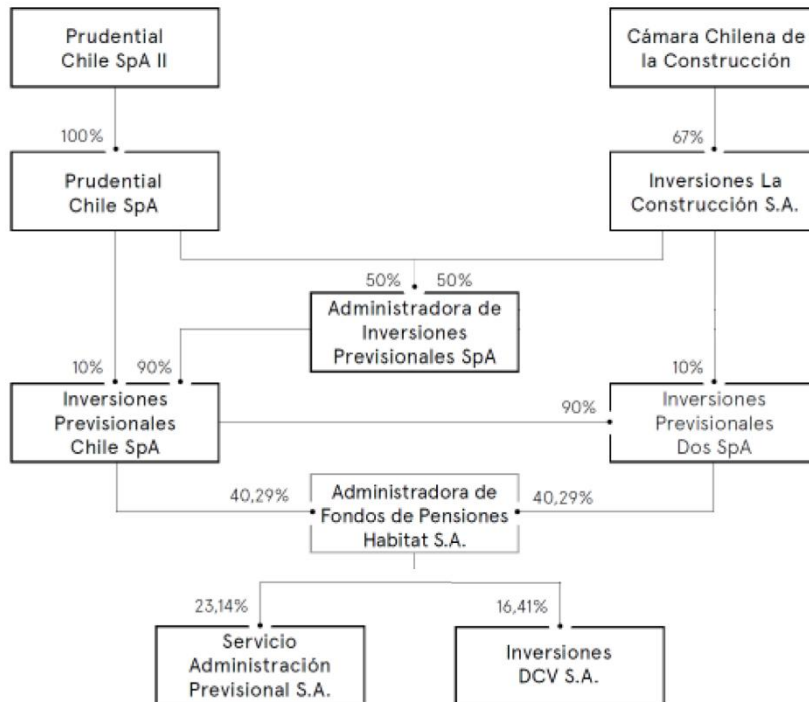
Prudential Chile SpA II

Cámara Chilena de la Construcción

100%

67%

Prudential Chile SpA

Inversiones La Construcción S.A.

50%

50%

Administradora de Inversiones Previsionales SpA

10%

90%

10%

Inversiones Previsionales Chile SpA

90%

Inversiones Previsionales Dos SpA

40,29%

Administradora de Fondos de Pensiones Habitat S.A.

40,29%

23,14%

16,41%

Servicio Administración Previsional S.A.

Inversiones DCV S.A.